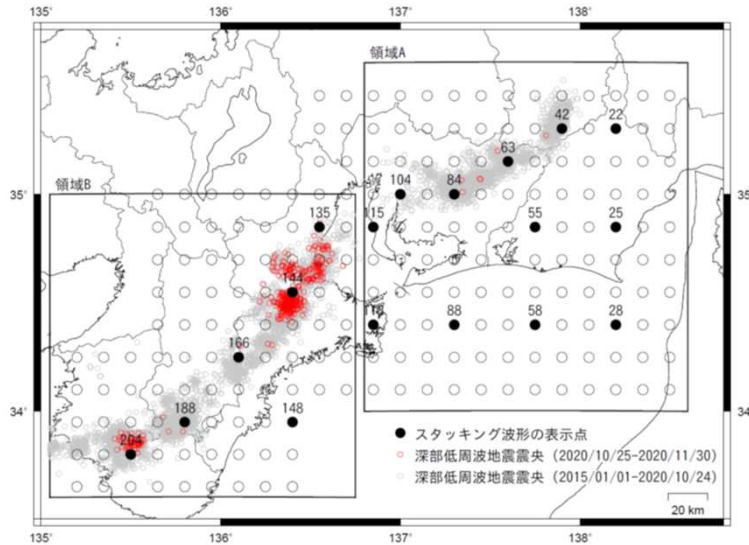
135°
136°
137°
138°
領域A
領域B
35°
35°
34°
34°
42
22
63
104
84
115
55
25
135
144
116
88
58
28
166
188
148
204
スタッキング波形の表示点
深部低周波地震震央（2020/10/25-2020/11/30）
深部低周波地震震央（2015/01/01-2020/10/24）
20 km
135°
136°
137°
138°